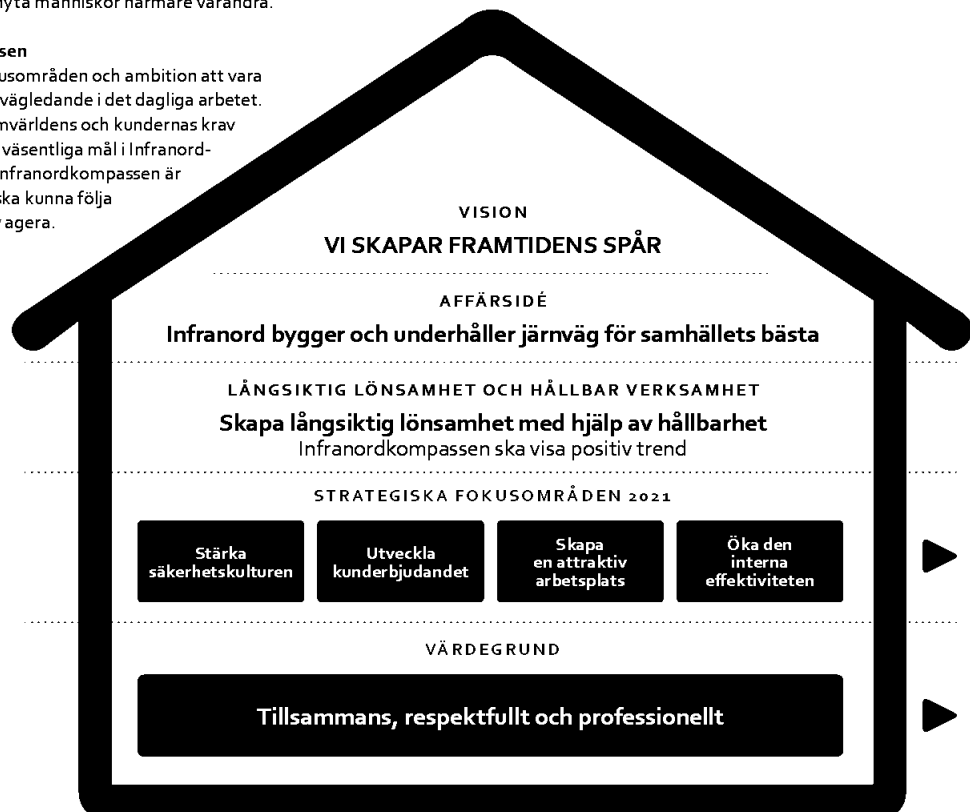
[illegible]lyta människor närmare varandra.

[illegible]sen
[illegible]usområden och ambition att vara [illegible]vägledande i det dagliga arbetet. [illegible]nvärldens och kundernas krav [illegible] väsentliga mål i Infranord- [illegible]nfranordkompassen är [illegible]ska kunna följa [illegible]agera.

VISION
VI SKAPAR FRAMTIDENS SPÅR

AFFÄRSIDÉ
Infranord bygger och underhåller järnväg för samhällets bästa

LÅNGSIKTIG LÖNSAMHET OCH HÅLLBAR VERKSAMHET
Skapa långsiktig lönsamhet med hjälp av hållbarhet
Infranordkompassen ska visa positiv trend

STRATEGISKA FOKUSOMRÅDEN 2021

Stärka säkerhetskulturen

Utveckla kunderbjudandet

Skapa en attraktiv arbetsplats

Öka den interna effektiviteten

VÄRDEGRUND

Tillsammans, respektfullt och professionellt